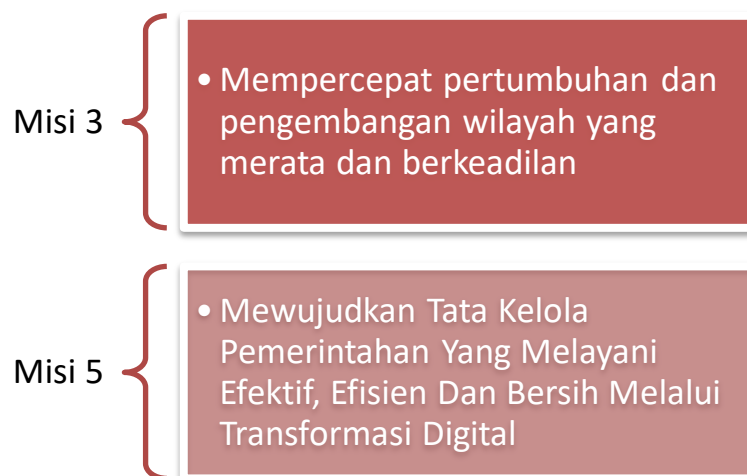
Misi 3

• Mempercepat pertumbuhan dan pengembangan wilayah yang merata dan berkeadilan

Misi 5

• Mewujudkan Tata Kelola Pemerintahan Yang Melayani Efektif, Efisien Dan Bersih Melalui Transformasi Digital